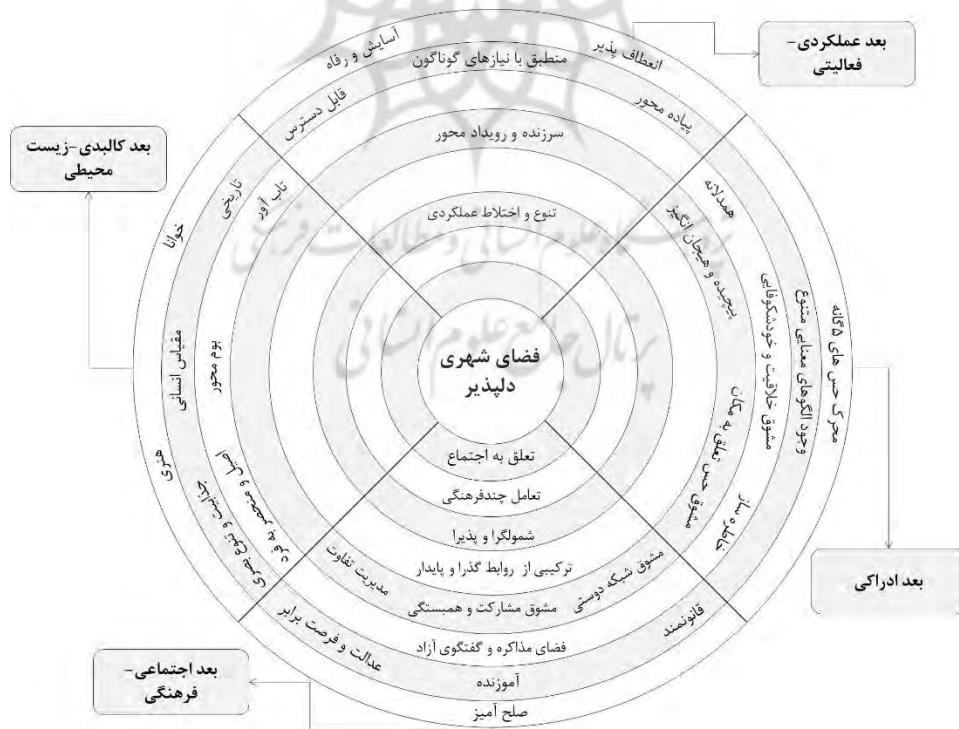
بعد عملکردی-فعالیتی

بعد کالبدی-زیست محیطی

بعد ادراکی

بعد اجتماعی-فرهنگی

فضای شهری دلپذیر

آسایش و رفاه
منطبق با نیازهای گوناگون
انعطاف پذیر
قابل دسترس
پیاده محور
سرزنده و رویداد محور
تنوع و اختلاط عملکردی

همدلانه
پیچیده و هیجان انگیز
مشوق خلاقیت و خودشکوفایی
وجود الگوهای معنایی متنوع
محرک حس های گانه
مشوق حس تعلق به مکان
خاطره ساز

خوانا
تاریخی
تاب آور
مقیاس انسانی
بوم محور
هنری
حفاظت و تنوع محیطی
اصل توجه به محیط و

تعلق به اجتماع
تعامل چندفرهنگی
شمولگرا و پذیرا
ترکیبی از روابط گذرا و پایدار
مدیریت تفاوت
مشوق شبکه دوستی
مشوق مشارکت و همبستگی
قانونمند
عدالت و فرصت برابر
فضای مذاکره و گفتگوی آزاد
آموزنده
صلح آمیز